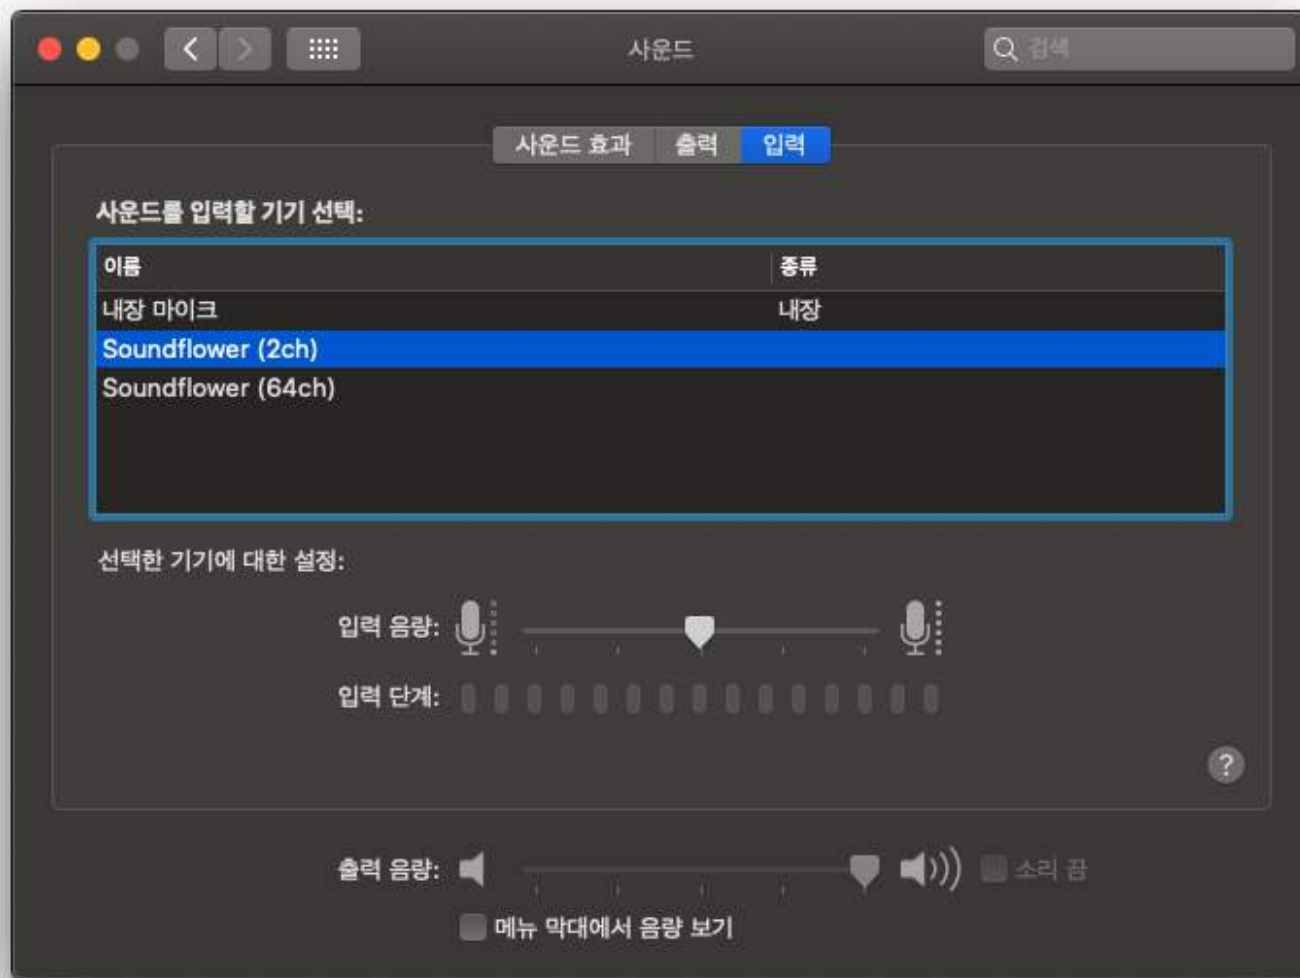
사운드

검색

사운드 효과 | 출력 | 입력

사운드를 입력할 기기 선택:

| 이름 | 종류 |
|---|---|
| 내장 마이크 | 내장 |
| Soundflower (2ch) | |
| Soundflower (64ch) | |

선택한 기기에 대한 설정:

입력 음량:

입력 단계:

?

출력 음량:

소리 끔

메뉴 막대에서 음량 보기